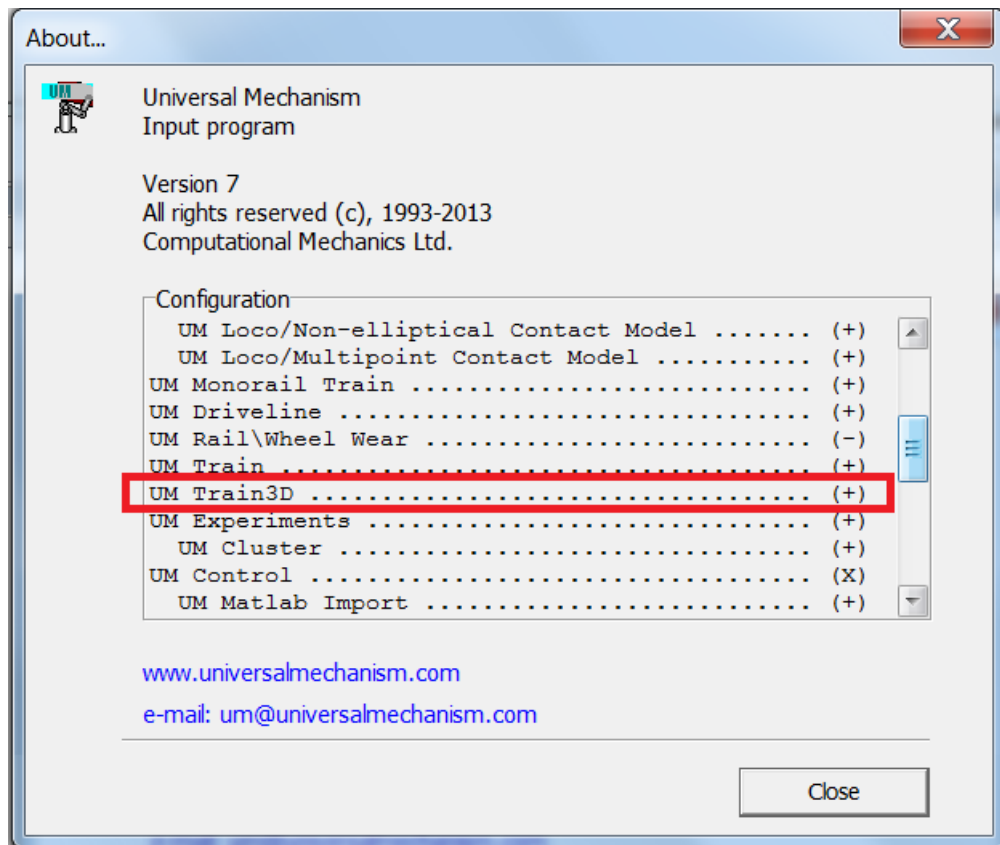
About...

UM

Universal Mechanism
Input program

Version 7
All rights reserved (c), 1993-2013
Computational Mechanics Ltd.

Configuration
UM Loco/Non-elliptical Contact Model ....... (+)
UM Loco/Multipoint Contact Model .......... (+)
UM Monorail Train ........................ (+)
UM Driveline ............................. (+)
UM Rail\Wheel Wear ....................... (-)
UM Train ................................. (+)
UM Train3D ............................... (+)
UM Experiments ........................... (+)
UM Cluster ............................... (+)
UM Control ............................... (X)
UM Matlab Import ......................... (+)

www.universalmechanism.com

e-mail: um@universalmechanism.com

Close